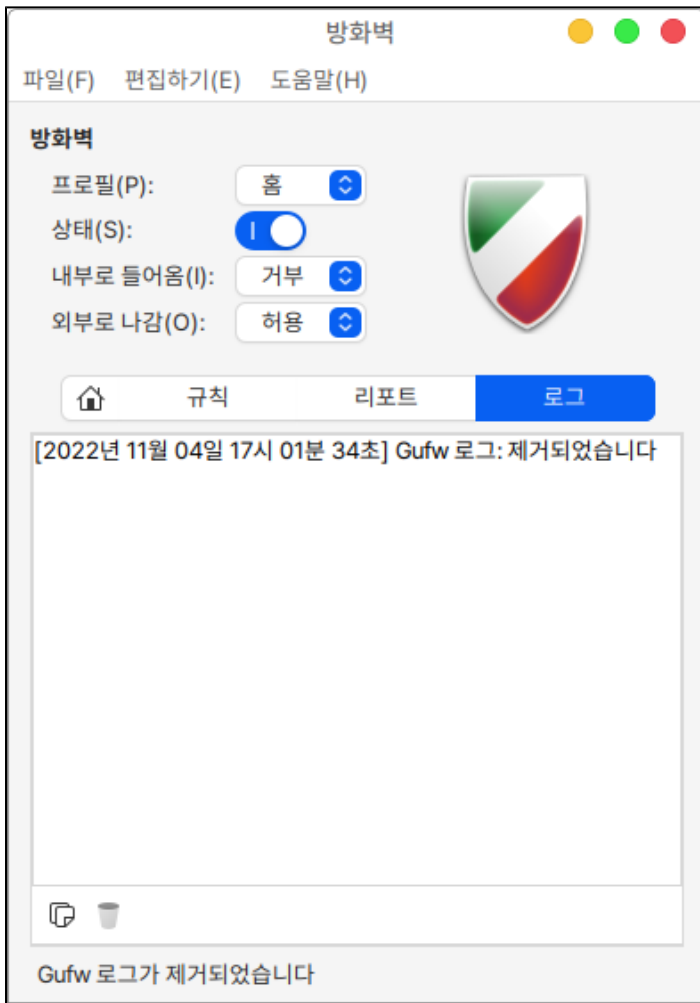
방화벽

파일(F) 편집하기(E) 도움말(H)

방화벽

프로필(P): 홈

상태(S): I

내부로 들어옴(I): 거부

외부로 나감(O): 허용

규칙 리포트 로그

[2022년 11월 04일 17시 01분 34초] Gufw 로그: 제거되었습니다

Gufw 로그가 제거되었습니다